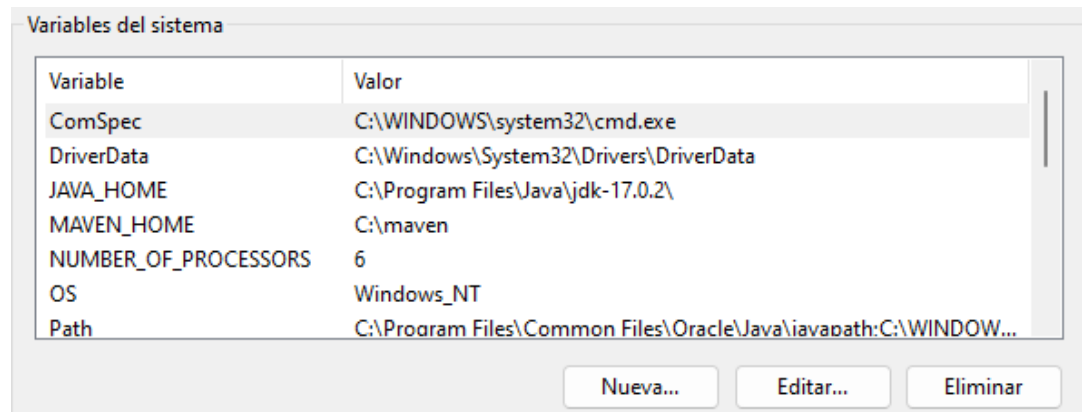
Variables del sistema

| Variable | Valor |
|---|---|
| ComSpec | C:\WINDOWS\system32\cmd.exe |
| DriverData | C:\Windows\System32\Drivers\DriverData |
| JAVA_HOME | C:\Program Files\Java\jdk-17.0.2\ |
| MAVEN_HOME | C:\maven |
| NUMBER_OF_PROCESSORS | 6 |
| OS | Windows_NT |
| Path | C:\Program Files\Common Files\Oracle\Java\javapath;C:\WINDOW... |

Nueva... Editar... Eliminar